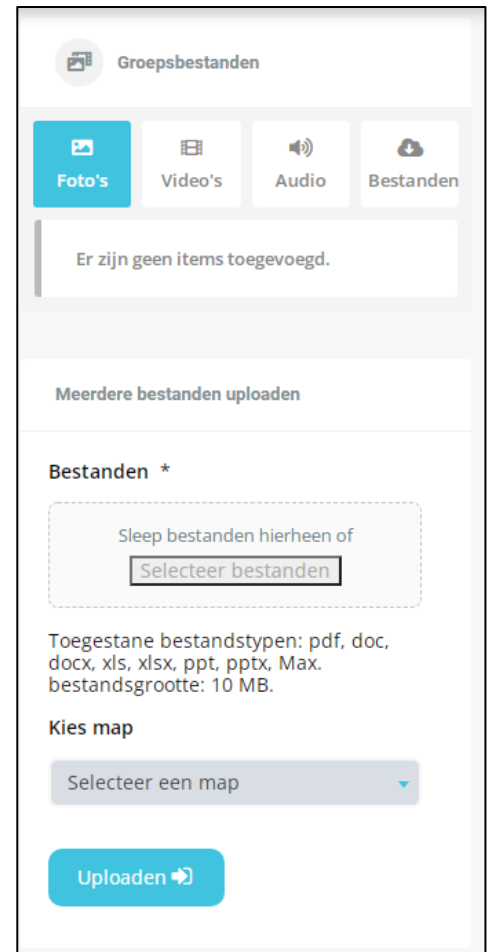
Groepsbestanden

Foto's

Video's

Audio

Bestanden

Er zijn geen items toegevoegd.

Meerdere bestanden uploaden

Bestanden *

Sleep bestanden hierheen of

Selecteer bestanden

Toegestane bestandstypen: pdf, doc, docx, xls, xlsx, ppt, pptx, Max. bestandsgrootte: 10 MB.

Kies map

Selecteer een map

Uploaden